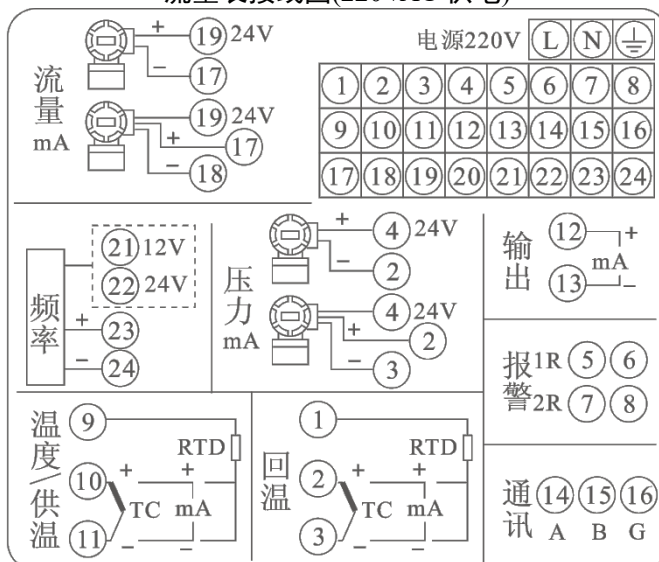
流量 mA
+ 19 24V
− 17
19 24V
+ 17
− 18

电源220V L N ⏚

| 1 | 2 | 3 | 4 | 5 | 6 | 7 | 8 |
|---|---|---|---|---|---|---|---|
| 9 | 10 | 11 | 12 | 13 | 14 | 15 | 16 |
| 17 | 18 | 19 | 20 | 21 | 22 | 23 | 24 |

频率
21 12V
22 24V
+ 23
− 24

压力 mA
+ 4 24V
− 2
4 24V
+ 2
− 3

输出
12 +
mA
13 −

报警
1R 5 6
2R 7 8

温度/供温
9
RTD
10 +
+
TC mA
11 −

回温
1
RTD
2 +
+
TC mA
3 −

通讯
14 A
15 B
16 G